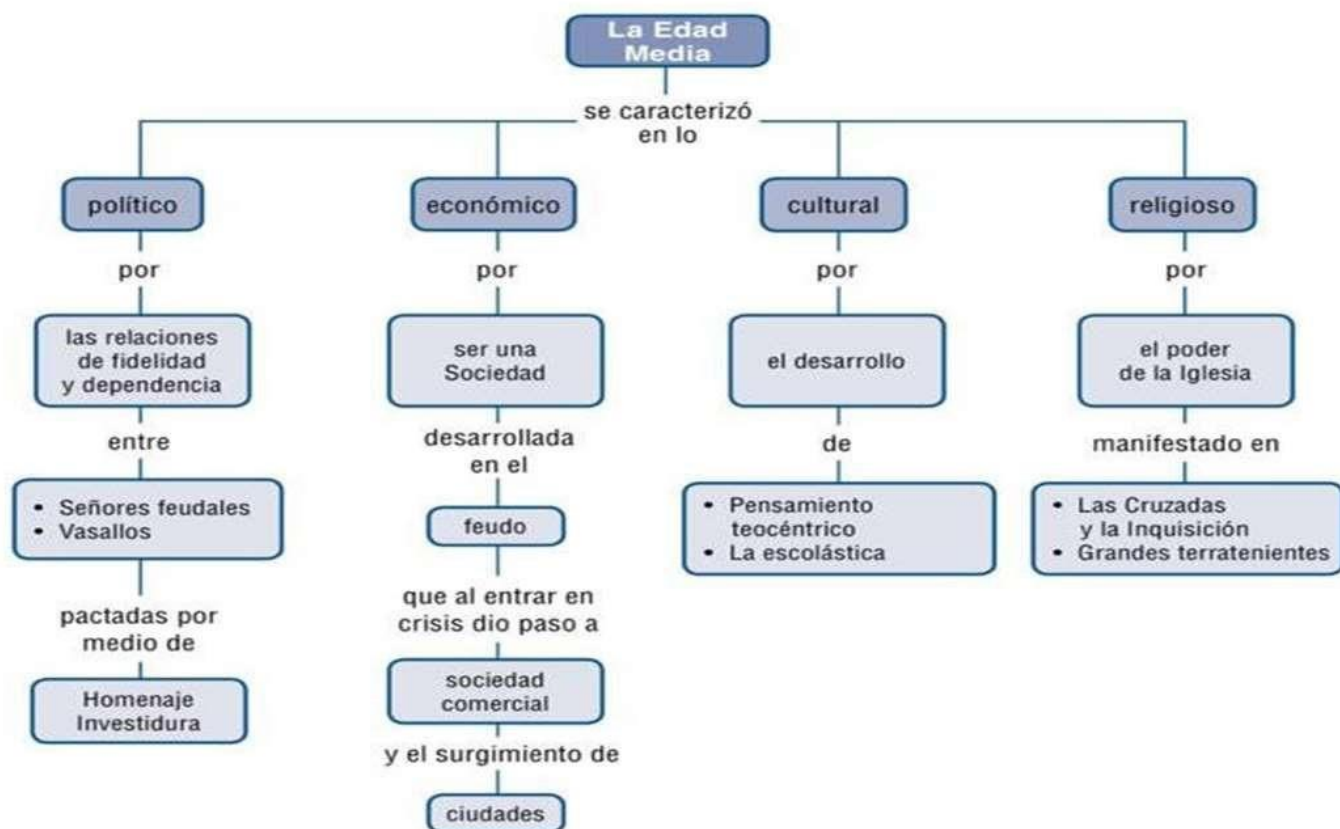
La Edad Media

se caracterizó en lo

político

por

las relaciones de fidelidad y dependencia

entre

• Señores feudales
• Vasallos

pactadas por medio de

Homenaje Investidura

económico

por

ser una Sociedad

desarrollada en el

feudo

que al entrar en crisis dio paso a

sociedad comercial

y el surgimiento de

ciudades

cultural

por

el desarrollo

de

• Pensamiento teocéntrico
• La escolástica

religioso

por

el poder de la Iglesia

manifestado en

• Las Cruzadas y la Inquisición
• Grandes terratenientes